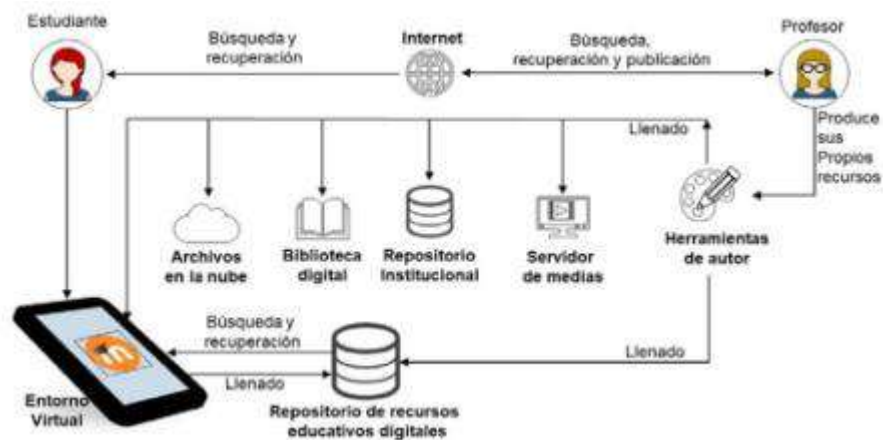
Estudiante

Búsqueda y recuperación

Internet

Búsqueda, recuperación y publicación

Profesor

Llenado

Produce sus Propios recursos

Archivos en la nube

Biblioteca digital

Repositorio institucional

Servidor de medias

Herramientas de autor

Búsqueda y recuperación

Llenado

Llenado

Entorno Virtual

Repositorio de recursos educativos digitales